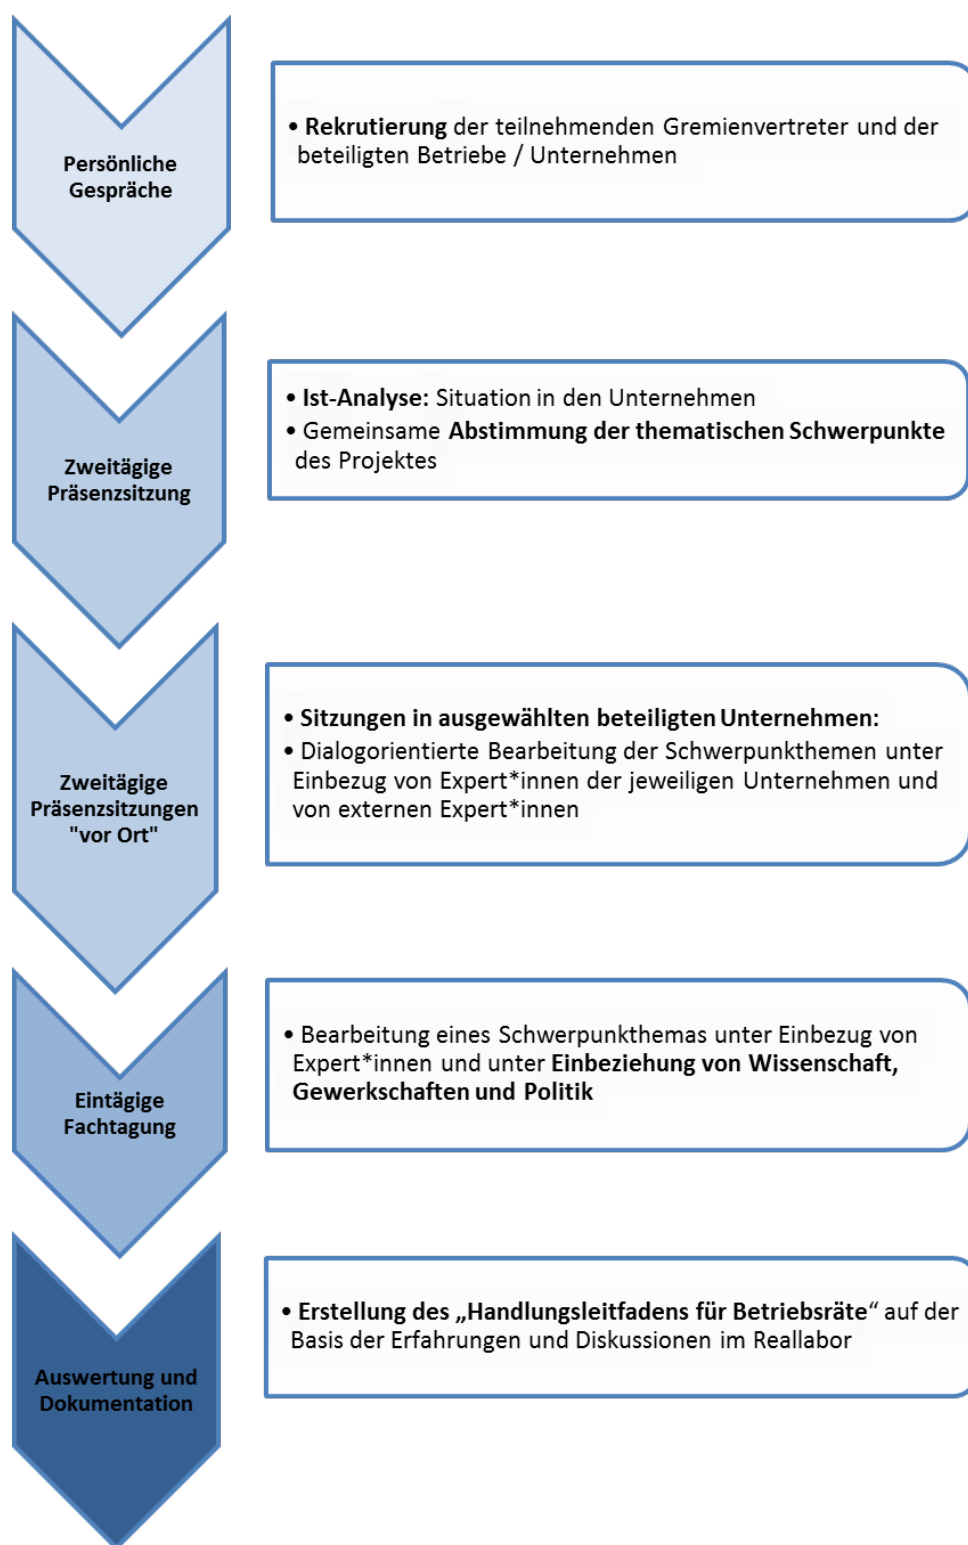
Persönliche Gespräche

• Rekrutierung der teilnehmenden Gremienvertreter und der beteiligten Betriebe / Unternehmen

Zweitägige Präsenzsitzung

• Ist-Analyse: Situation in den Unternehmen
• Gemeinsame Abstimmung der thematischen Schwerpunkte des Projektes

Zweitägige Präsenzsitzungen "vor Ort"

• Sitzungen in ausgewählten beteiligten Unternehmen:
• Dialogorientierte Bearbeitung der Schwerpunkthemen unter Einbezug von Expert*innen der jeweiligen Unternehmen und von externen Expert*innen

Eintägige Fachtagung

• Bearbeitung eines Schwerpunkthemas unter Einbezug von Expert*innen und unter Einbeziehung von Wissenschaft, Gewerkschaften und Politik

Auswertung und Dokumentation

• Erstellung des „Handlungsleitfadens für Betriebsräte“ auf der Basis der Erfahrungen und Diskussionen im Reallabor